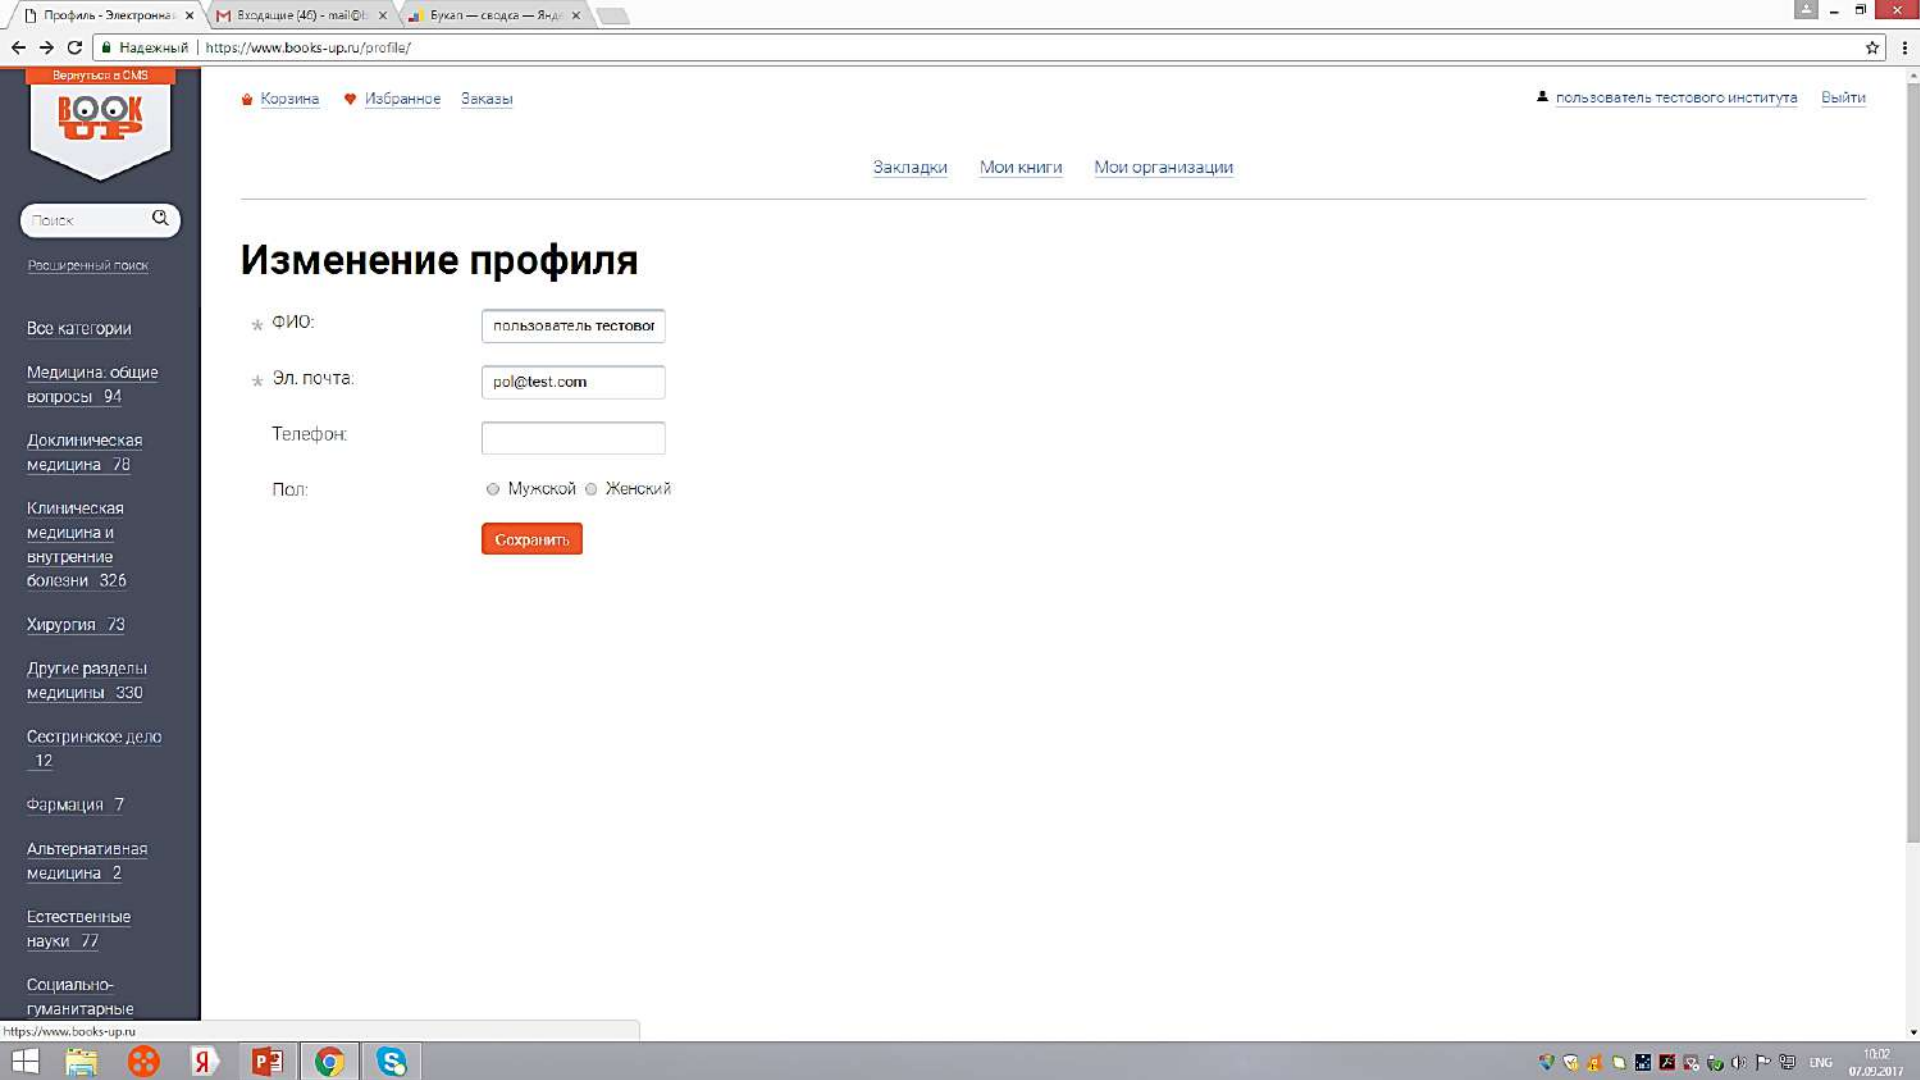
Профиль - Электронная ×
Входящие (46) - mail@ ×
Букап — сводка — Янд ×

Надежный | https://www.books-up.ru/profile/

Вернуться в CMS
BOOK UP

Поиск
Расширенный поиск

Все категории
Медицина: общие вопросы 94
Доклиническая медицина 78
Клиническая медицина и внутренние болезни 326
Хирургия 73
Другие разделы медицины 330
Сестринское дело 12
Фармация 7
Альтернативная медицина 2
Естественные науки 77
Социально-гуманитарные

Корзина Избранное Заказы
пользователь тестового института Выйти

Закладки Мои книги Мои организации

Изменение профиля

* ФИО: пользователь тестовог
* Эл. почта: pol@test.com
Телефон:
Пол: Мужской Женский

Сохранить

https://www.books-up.ru

ENG 10:02 07.09.2017